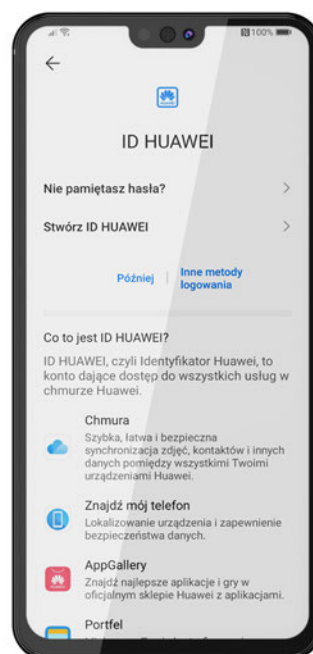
100%

ID HUAWEI

Nie pamiętasz hasła?

Stwórz ID HUAWEI

Później | Inne metody logowania

Co to jest ID HUAWEI?

ID HUAWEI, czyli Identyfikator Huawei, to konto dające dostęp do wszystkich usług w chmurze Huawei.

Chmura
Szybka, łatwa i bezpieczna synchronizacja zdjęć, kontaktów i innych danych pomiędzy wszystkimi Twoimi urządzeniami Huawei.

Znajdź mój telefon
Lokalizowanie urządzenia i zapewnienie bezpieczeństwa danych.

AppGallery
Znajdź najlepsze aplikacje i gry w oficjalnym sklepie Huawei z aplikacjami.

Portfel
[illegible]